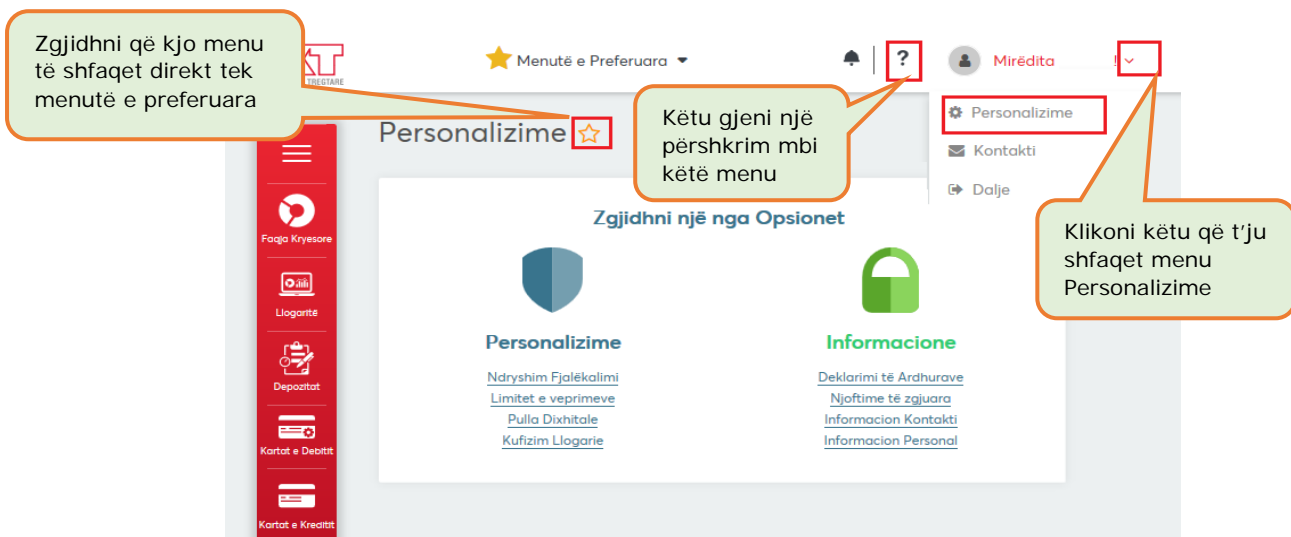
Zgjidhni që kjo menu të shfaqet direkt tek menutë e preferuara

KT
TREGTARE

Menutë e Preferuara

?

Mirëdita

Personalizime

Kontakti

Dalje

Këtu gjeni një përshkrim mbi këtë menu

Klikoni këtu që t'ju shfaqet menu Personalizime

Personalizime

Faqja Kryesore

Llogaritë

Depozitat

Kartat e Debitit

Kartat e Kreditit

Zgjidhni një nga Opsionet

Personalizime

Ndryshim Fjalëkalimi
Limitet e veprimeve
Pulla Dixhitale
Kufizim Llogarie

Informacione

Deklarimi të Ardhurave
Njoftime të zgjuara
Informacion Kontakti
Informacion Personal